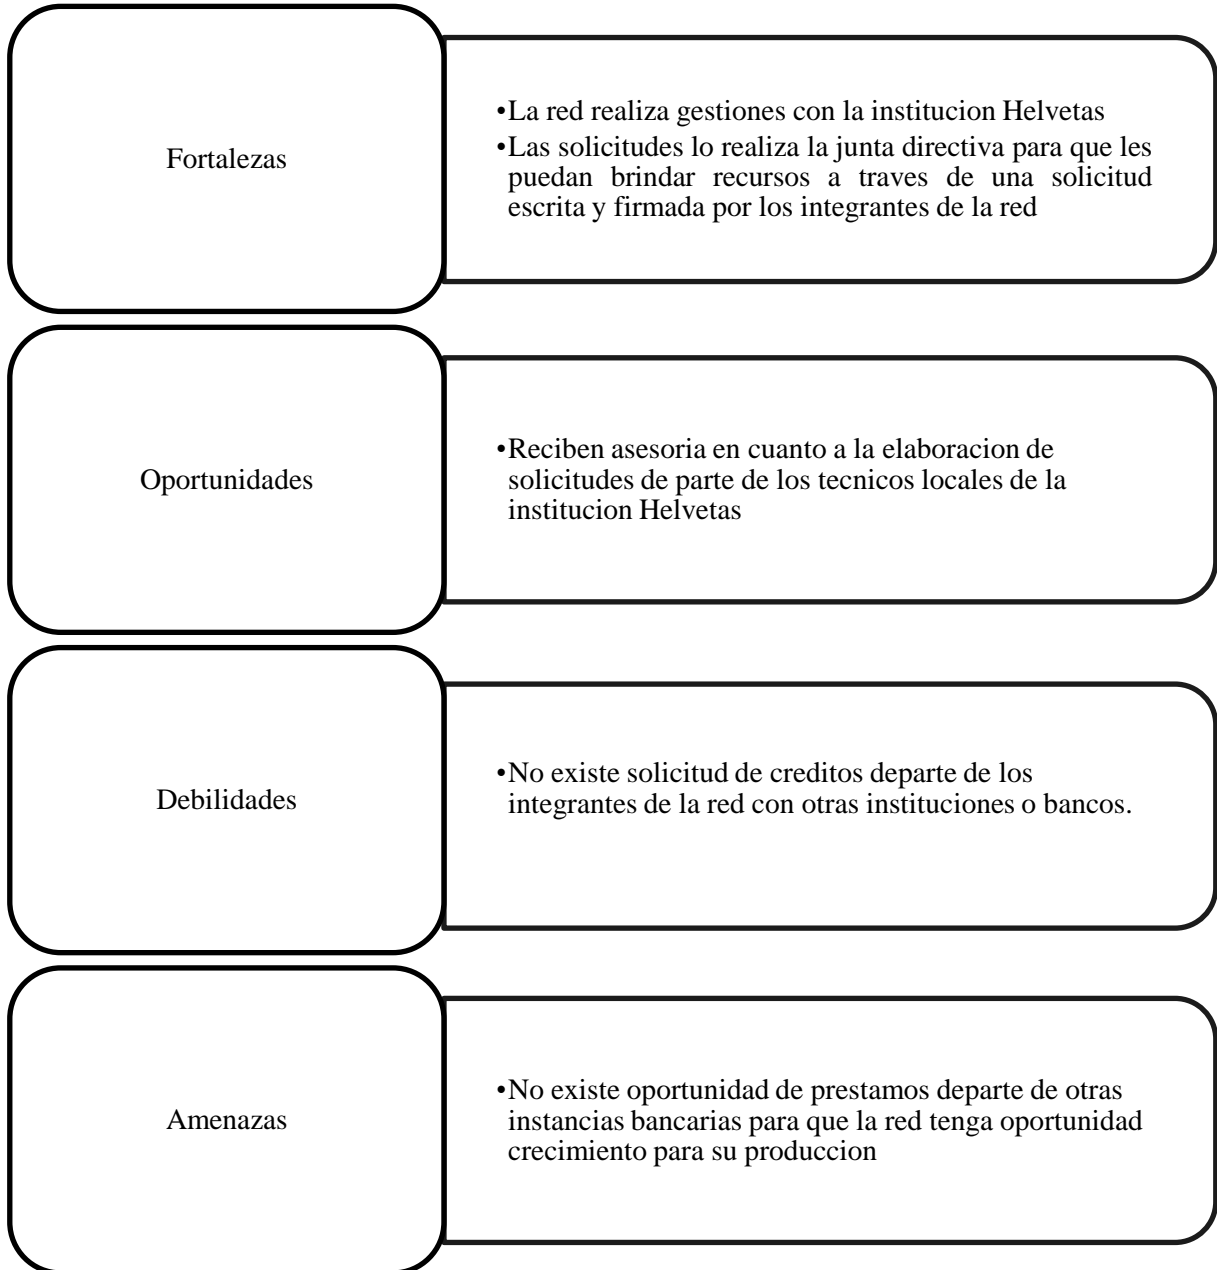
Fortalezas

•La red realiza gestiones con la institucion Helvetas
•Las solicitudes lo realiza la junta directiva para que les puedan brindar recursos a traves de una solicitud escrita y firmada por los integrantes de la red

Oportunidades

•Reciben asesoria en cuanto a la elaboracion de solicitudes de parte de los tecnicos locales de la institucion Helvetas

Debilidades

•No existe solicitud de creditos departe de los integrantes de la red con otras instituciones o bancos.

Amenazas

•No existe oportunidad de prestamos departe de otras instancias bancarias para que la red tenga oportunidad crecimiento para su produccion